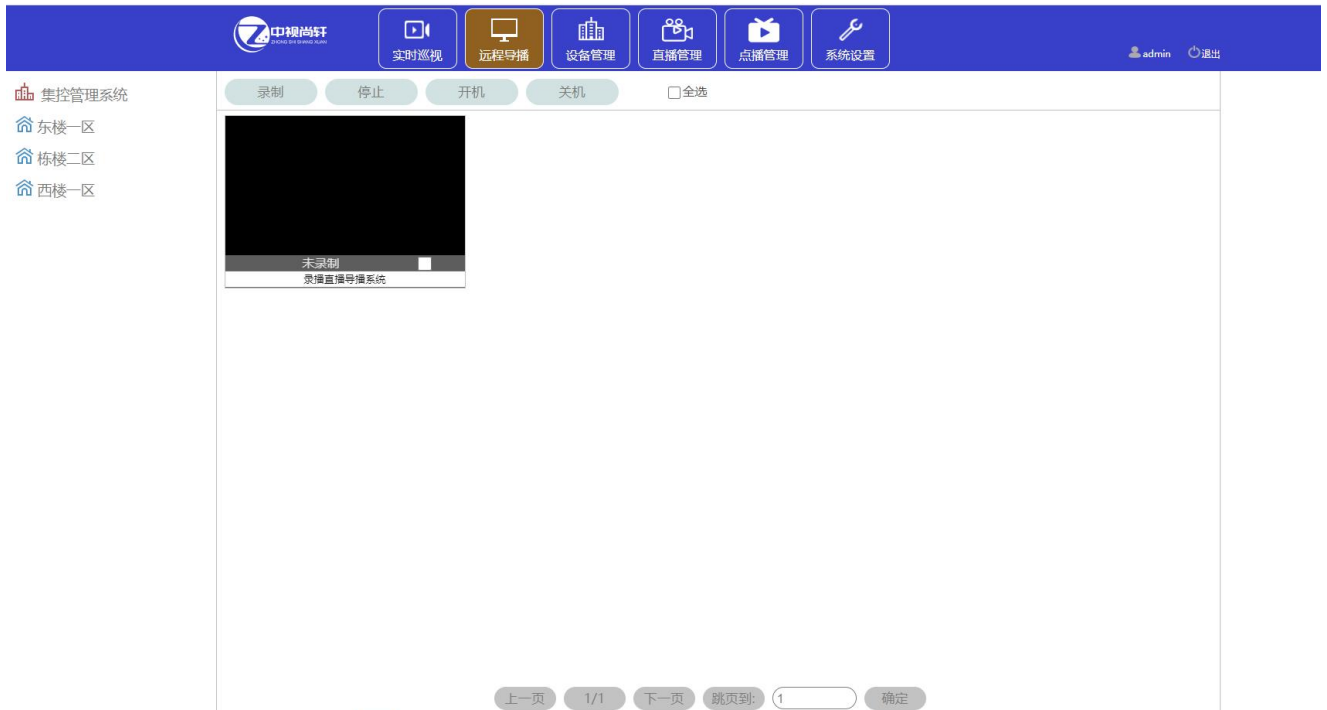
中视尚轩
ZHONG SHI SHANG XUAN

实时巡视 远程导播 设备管理 直播管理 点播管理 系统设置

admin 退出

集控管理系统
东楼一区
栋楼二区
西楼一区

录制 停止 开机 关机 全选

未录制
录播直播导播系统

上一页 1/1 下一页 跳页到: 1 确定